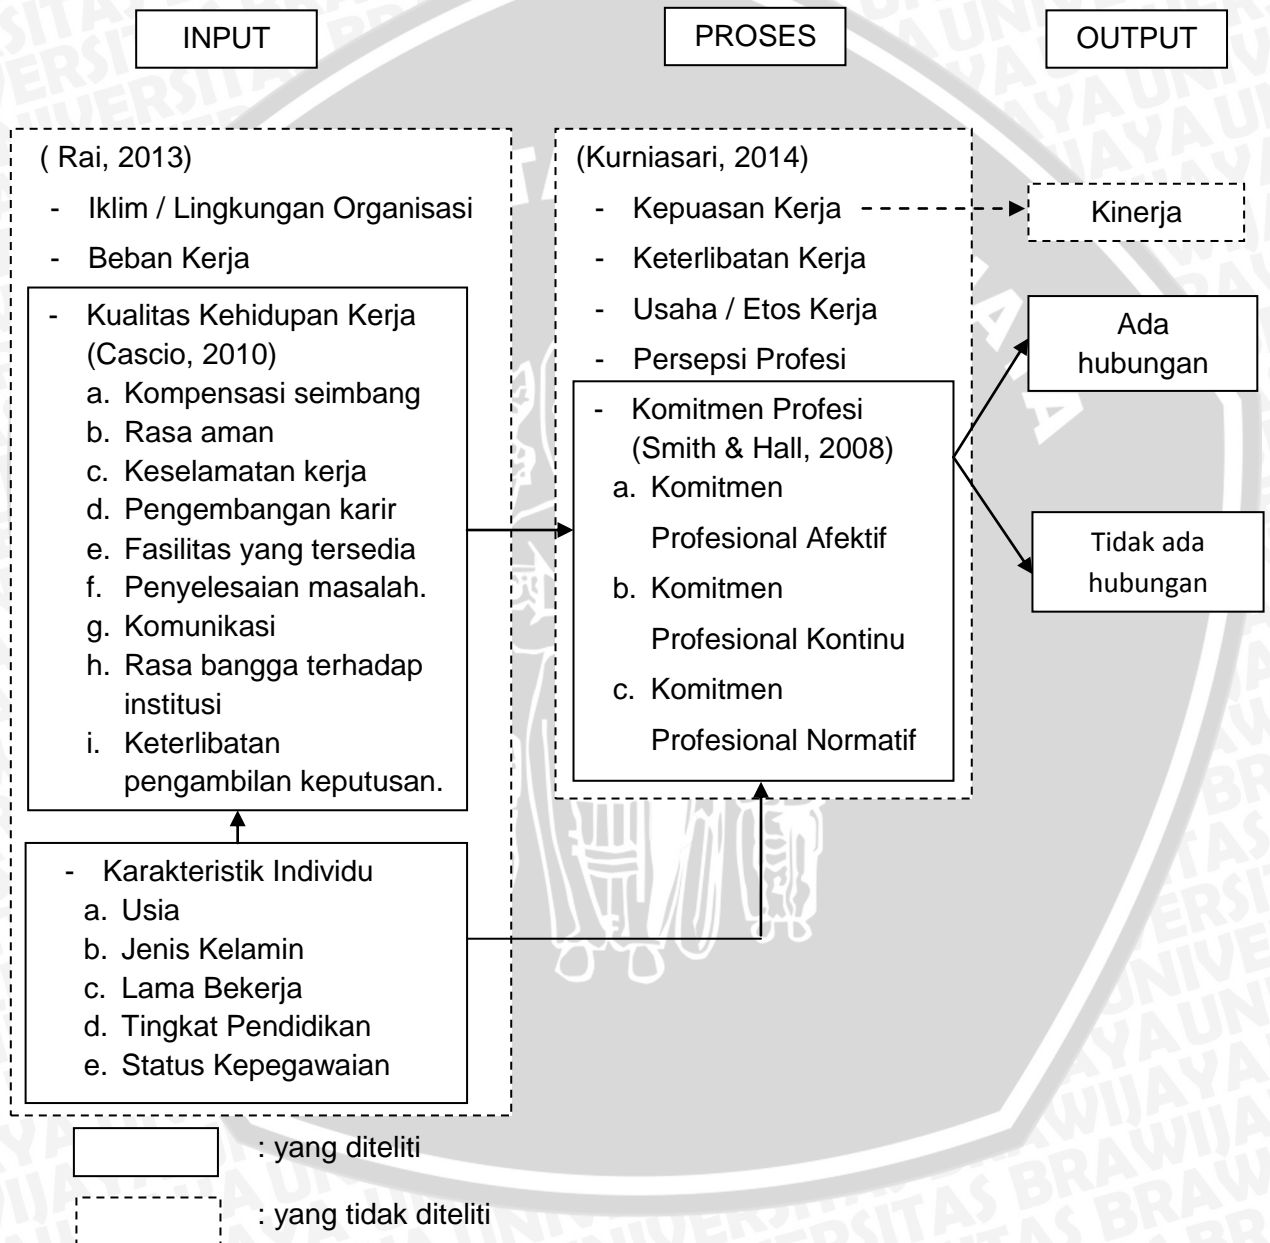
INPUT

PROSES

OUTPUT

( Rai, 2013)

- Iklim / Lingkungan Organisasi
- Beban Kerja

- Kualitas Kehidupan Kerja (Cascio, 2010)
a. Kompensasi seimbang
b. Rasa aman
c. Keselamatan kerja
d. Pengembangan karir
e. Fasilitas yang tersedia
f. Penyelesaian masalah.
g. Komunikasi
h. Rasa bangga terhadap institusi
i. Keterlibatan pengambilan keputusan.

- Karakteristik Individu
a. Usia
b. Jenis Kelamin
c. Lama Bekerja
d. Tingkat Pendidikan
e. Status Kepegawaian

(Kurniasari, 2014)

- Kepuasan Kerja
- Keterlibatan Kerja
- Usaha / Etos Kerja
- Persepsi Profesi

- Komitmen Profesi (Smith & Hall, 2008)
a. Komitmen Profesional Afektif
b. Komitmen Profesional Kontinu
c. Komitmen Profesional Normatif

Kinerja

Ada hubungan

Tidak ada hubungan

: yang diteliti

: yang tidak diteliti